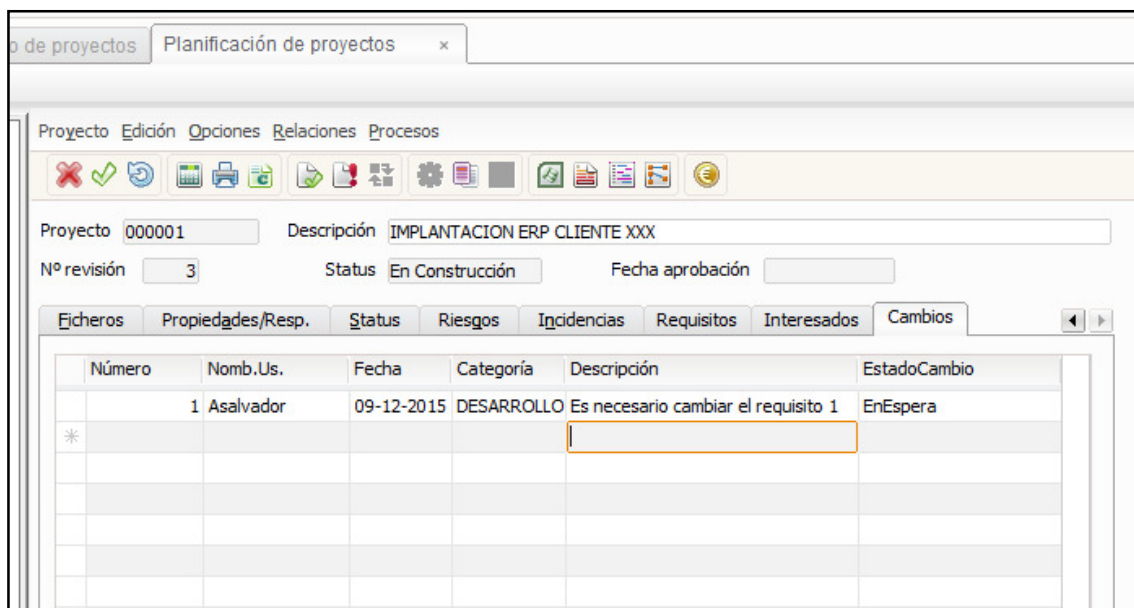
o de proyectos | Planificación de proyectos ×

Proyecto Edición Opciones Relaciones Procesos

Proyecto 000001 Descripción IMPLANTACION ERP CLIENTE XXX

Nº revisión 3 Status En Construcción Fecha aprobación

Ficheros | Propiedades/Resp. | Status | Riesgos | Incidencias | Requisitos | Interesados | Cambios

| Número | Nomb.Us. | Fecha | Categoría | Descripción | EstadoCambio |
|---|---|---|---|---|---|
| 1 | Asalvador | 09-12-2015 | DESARROLLO | Es necesario cambiar el requisito 1 | EnEspera |
| * | | | | | |